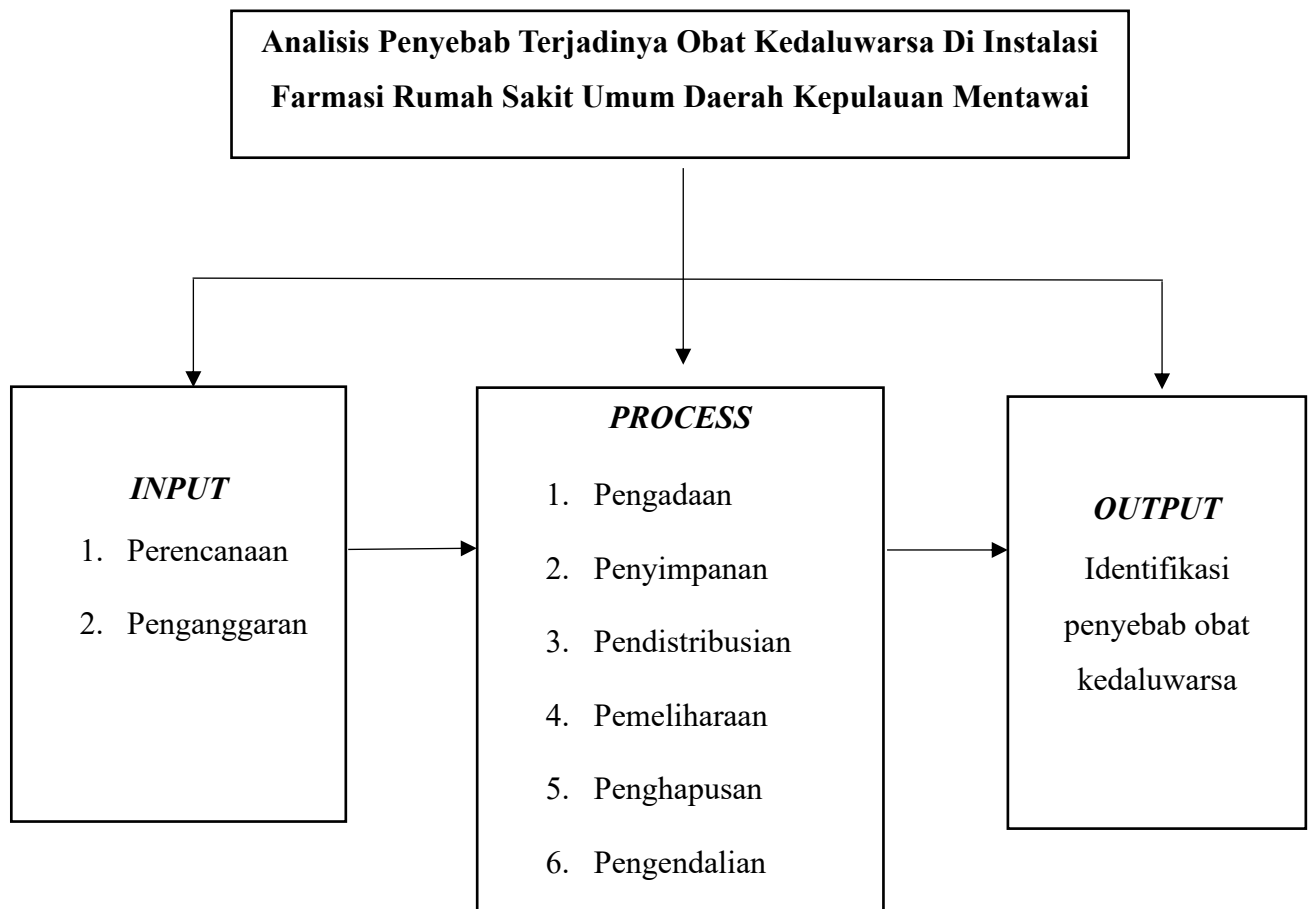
Analisis Penyebab Terjadinya Obat Kedaluwarsa Di Instalasi Farmasi Rumah Sakit Umum Daerah Kepulauan Mentawai

*INPUT*
1. Perencanaan
2. Penganggaran

*PROCESS*
1. Pengadaan
2. Penyimpanan
3. Pendistribusian
4. Pemeliharaan
5. Penghapusan
6. Pengendalian

*OUTPUT*
Identifikasi penyebab obat kedaluwarsa